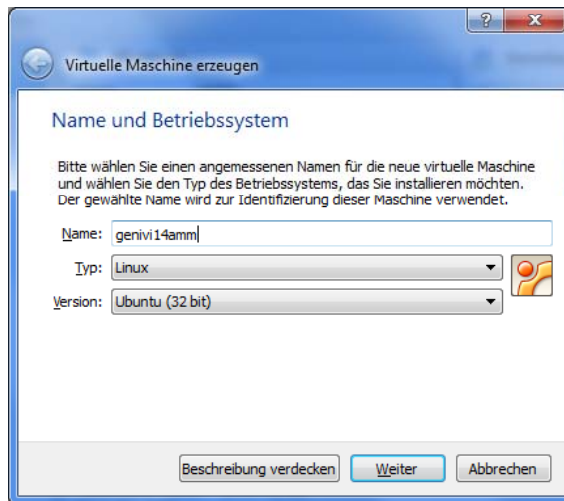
?
x

Virtuelle Maschine erzeugen

Name und Betriebssystem

Bitte wählen Sie einen angemessenen Namen für die neue virtuelle Maschine und wählen Sie den Typ des Betriebssystems, das Sie installieren möchten. Der gewählte Name wird zur Identifizierung dieser Maschine verwendet.

Name: genivi14amm

Typ: Linux

Version: Ubuntu (32 bit)

Beschreibung verdecken
Weiter
Abbrechen